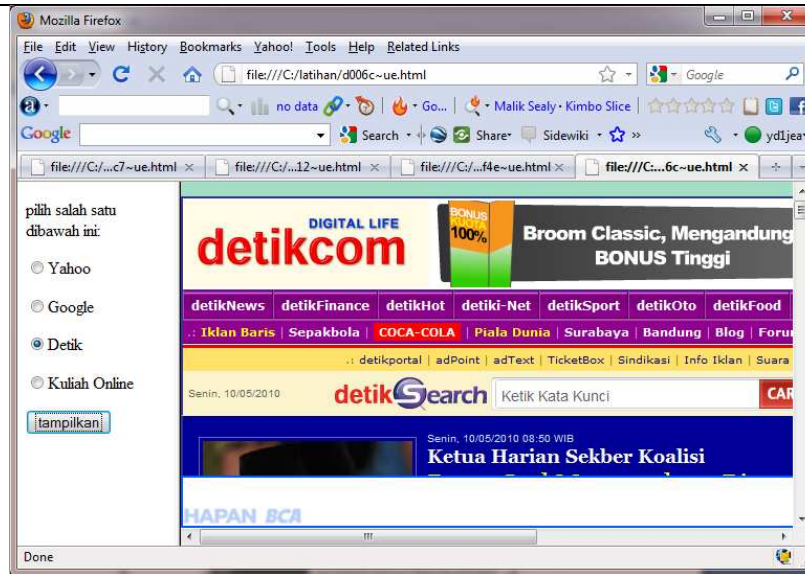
Mozilla Firefox

File Edit View History Bookmarks Yahoo! Tools Help Related Links

file:///C:/latihan/d006c~ue.html

Google

no data · Go... · Malik Sealy · Kimbo Slice

Google · Search · Share · Sidewiki · yd1jea

file:///C:/...c7~ue.html × | file:///C:/...12~ue.html × | file:///C:/...f4e~ue.html × | file:///C:...6c~ue.html ×

pilih salah satu dibawah ini:

Yahoo

Google

Detik

Kuliah Online

tampilkan

DIGITAL LIFE
detikcom

BONUS 100%
Broom Classic, Mengandung BONUS Tinggi

detikNews | detikFinance | detikHot | detiki-Net | detikSport | detikOto | detikFood

.: Iklan Baris | Sepakbola | COCA-COLA | Piala Dunia | Surabaya | Bandung | Blog | Foru

.: detikportal | adPoint | adText | TicketBox | Sindikasi | Info Iklan | Suara

Senin, 10/05/2010

detikSearch Ketik Kata Kunci CAR

Senin, 10/05/2010 08:50 WIB
Ketua Harian Sekber Koalisi

HAPAN BCA

Done